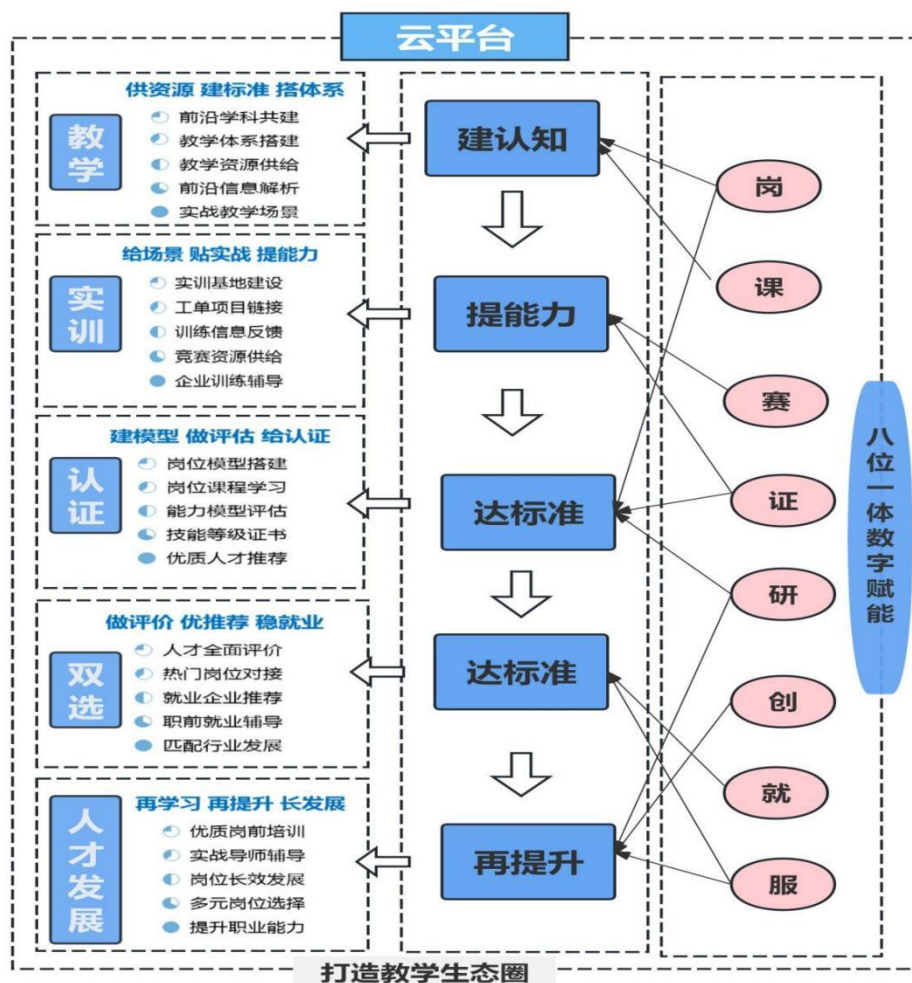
云平台

教学
供资源 建标准 搭体系
前沿学科共建
教学体系搭建
教学资源供给
前沿信息解析
实战教学场景

实训
给场景 贴实战 提能力
实训基地建设
工单项目链接
训练信息反馈
竞赛资源供给
企业训练辅导

认证
建模型 做评估 给认证
岗位模型搭建
岗位课程学习
能力模型评估
技能等级证书
优质人才推荐

双选
做评价 优推荐 稳就业
人才全面评价
热门岗位对接
就业企业推荐
职前就业辅导
匹配行业发展

人才发展
再学习 再提升 长发展
优质岗前培训
实战导师辅导
岗位长效发展
多元岗位选择
提升职业能力

建认知
提能力
达标准
达标准
再提升

岗
课
赛
证
研
创
就
服

八位一体数字赋能

打造教学生态圈